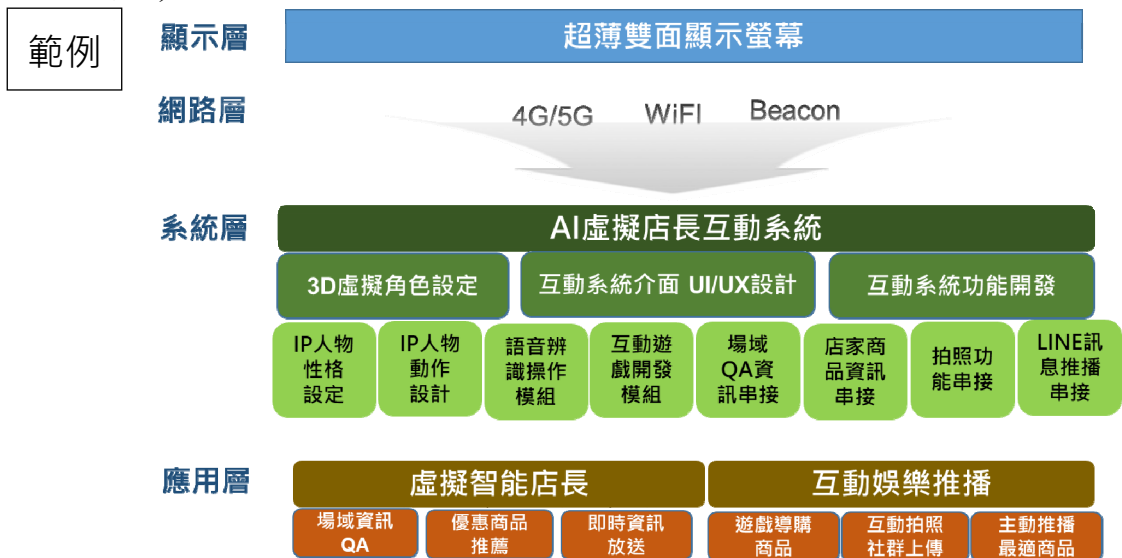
範例

顯示層

超薄雙面顯示螢幕

網路層

4G/5G WiFi Beacon

系統層

AI虛擬店長互動系統

3D虛擬角色設定

互動系統介面 UI/UX設計

互動系統功能開發

IP人物性格設定

IP人物動作設計

語音辨識操作模組

互動遊戲開發模組

場域QA資訊串接

店家商品資訊串接

拍照功能串接

LINE訊息推播串接

應用層

虛擬智能店長

互動娛樂推播

場域資訊QA

優惠商品推薦

即時資訊放送

遊戲導購商品

互動拍照社群上傳

主動推播最適商品